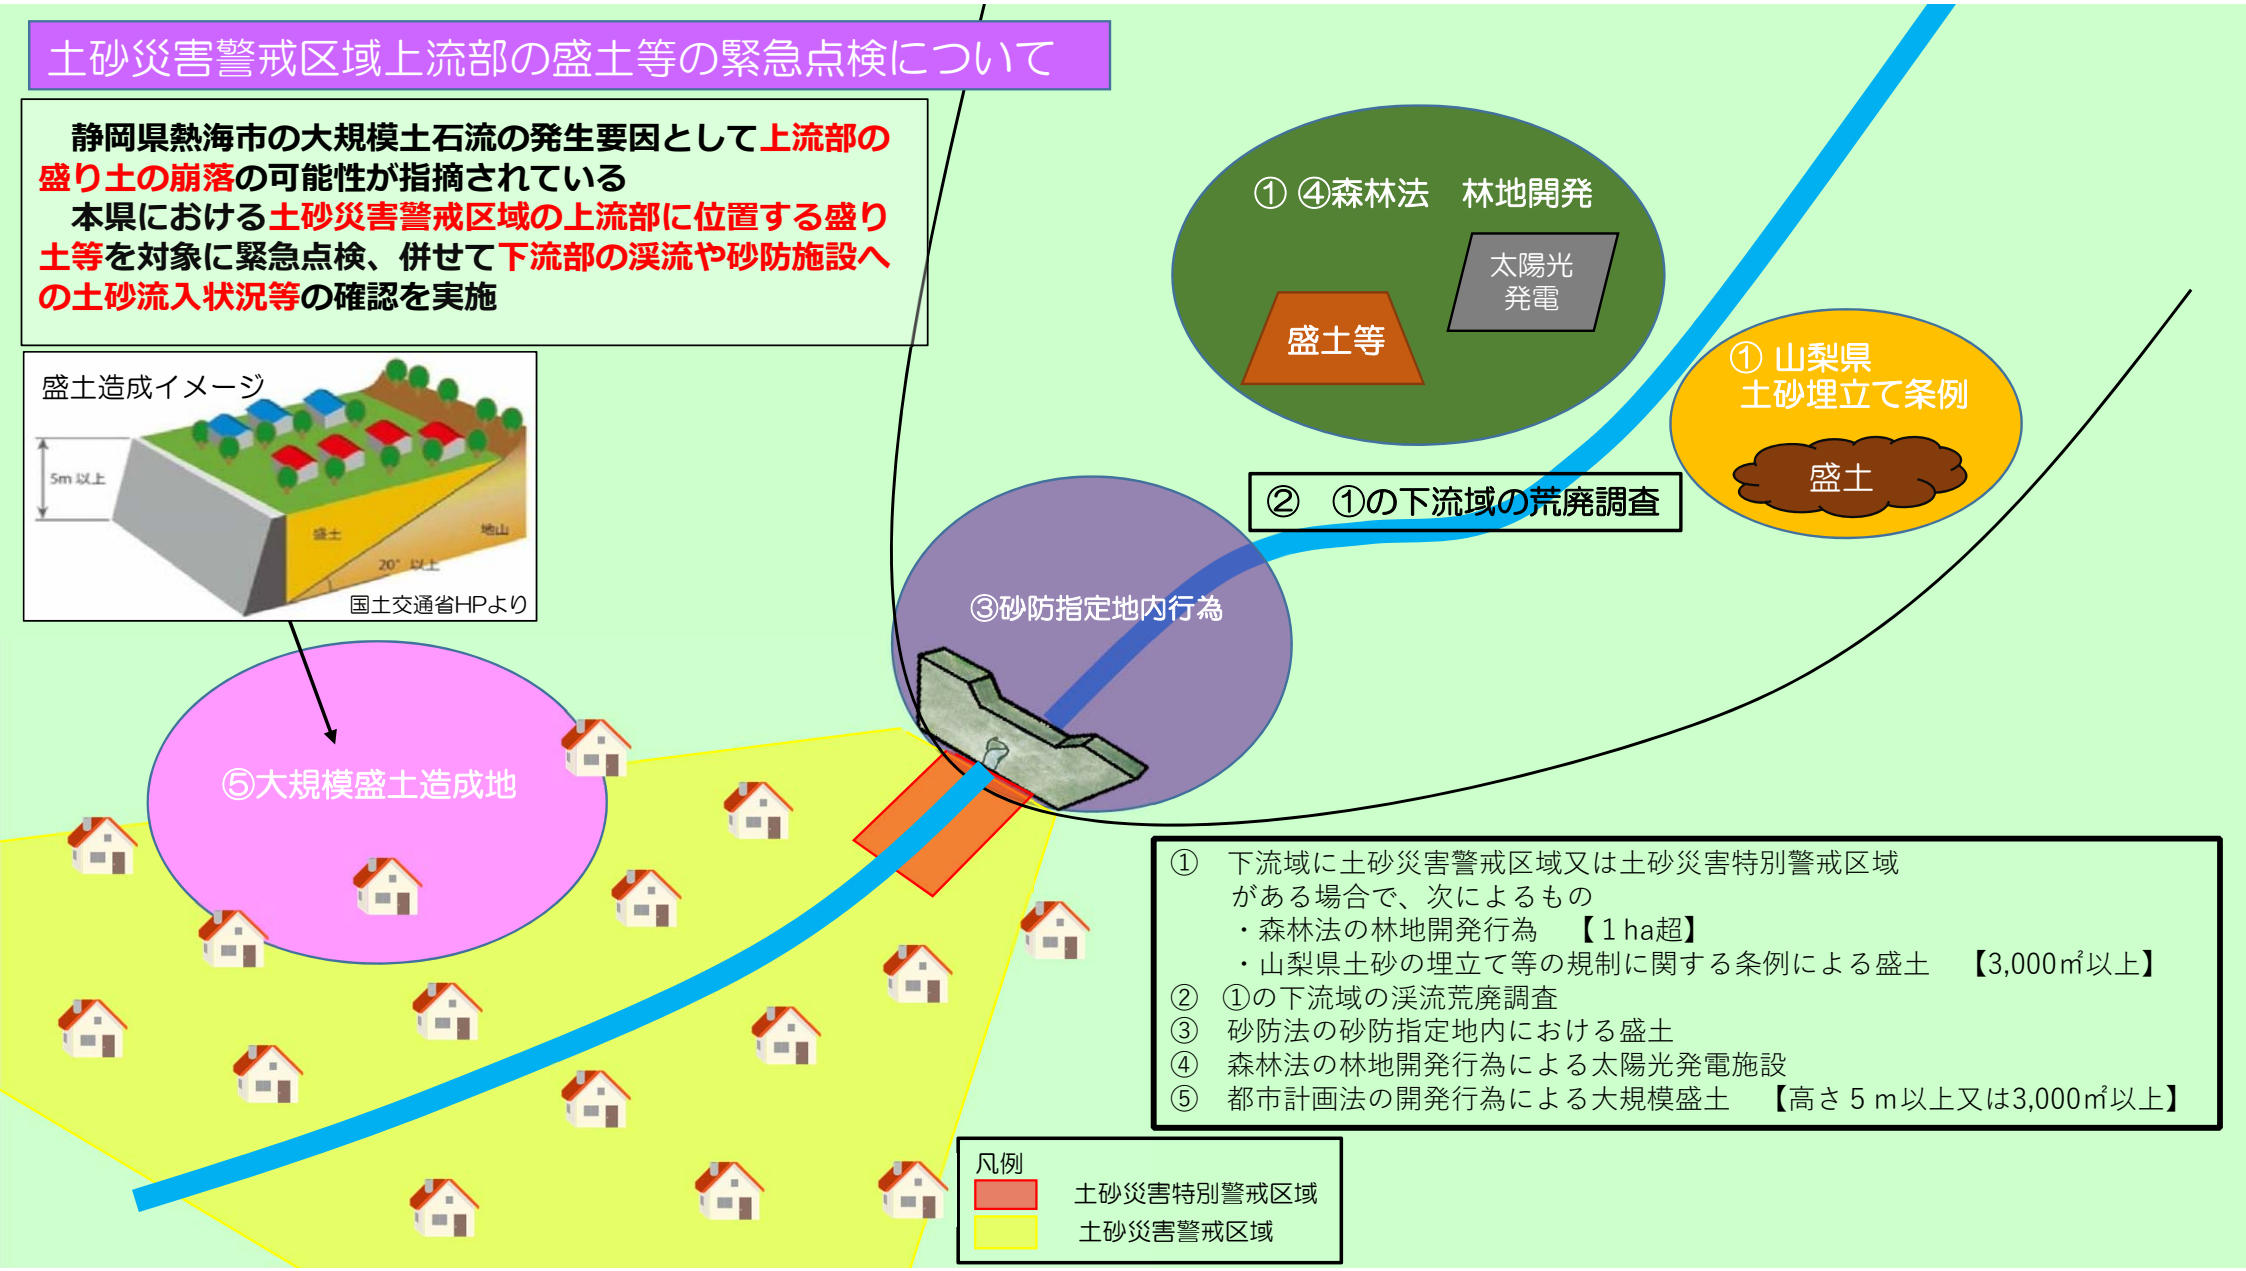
土砂災害警戒区域上流部の盛土等の緊急点検について

静岡県熱海市の大規模土石流の発生要因として上流部の盛り土の崩落の可能性が指摘されている
本県における土砂災害警戒区域の上流部に位置する盛り土等を対象に緊急点検、併せて下流部の渓流や砂防施設への土砂流入状況等の確認を実施

盛土造成イメージ

5m 以上

盛土

地山

20° 以上

国土交通省HPより

① ④森林法　林地開発

太陽光発電

盛土等

① 山梨県土砂埋立て条例

盛土

② ①の下流域の荒廃調査

③砂防指定地内行為

⑤大規模盛土造成地

① 下流域に土砂災害警戒区域又は土砂災害特別警戒区域がある場合で、次によるもの
・森林法の林地開発行為　【１ha超】
・山梨県土砂の埋立て等の規制に関する条例による盛土　【3,000㎡以上】
② ①の下流域の渓流荒廃調査
③ 砂防法の砂防指定地内における盛土
④ 森林法の林地開発行為による太陽光発電施設
⑤ 都市計画法の開発行為による大規模盛土　【高さ５ｍ以上又は3,000㎡以上】

凡例
土砂災害特別警戒区域
土砂災害警戒区域